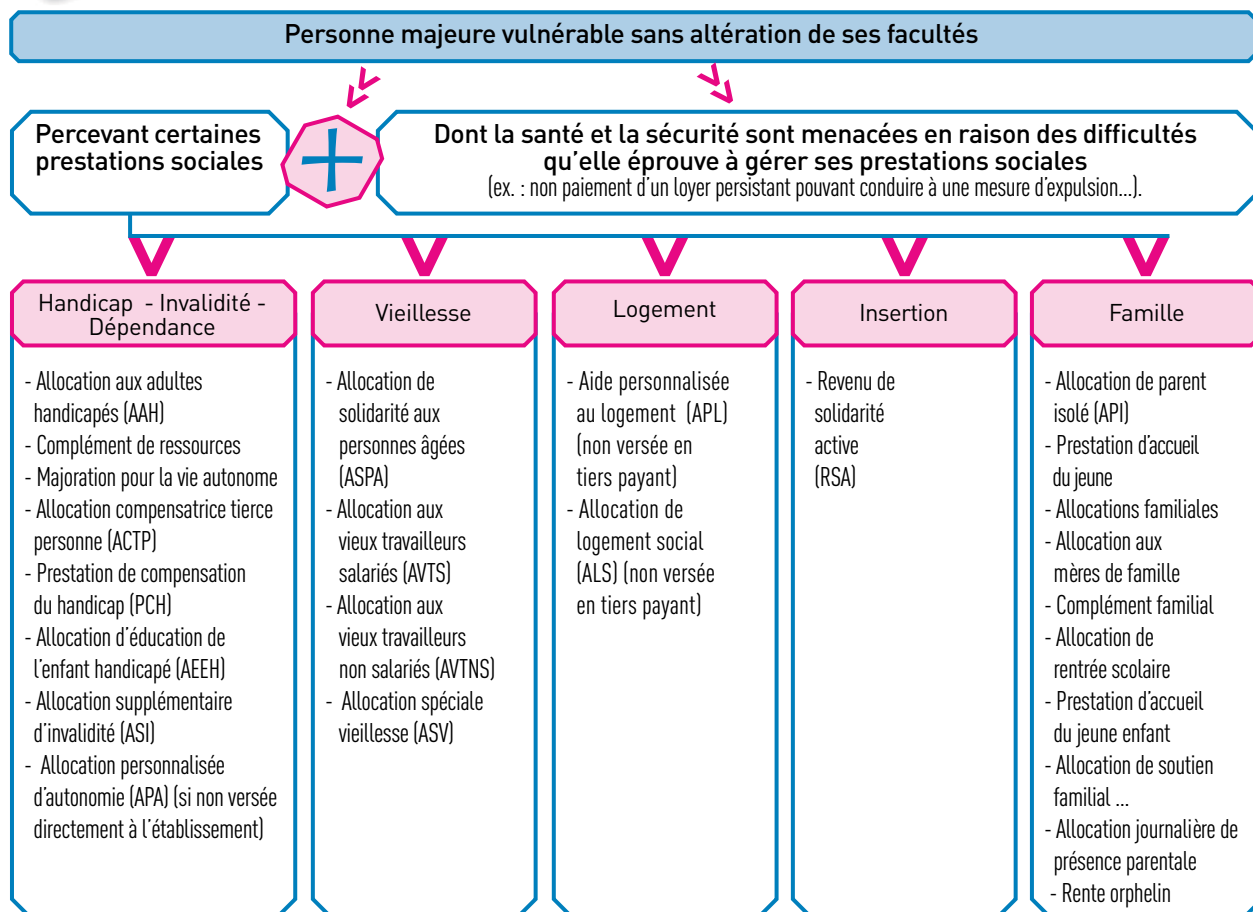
Personne majeure vulnérable sans altération de ses facultés

Percevant certaines prestations sociales

+

Dont la santé et la sécurité sont menacées en raison des difficultés qu'elle éprouve à gérer ses prestations sociales
(ex. : non paiement d'un loyer persistant pouvant conduire à une mesure d'expulsion...).

Handicap - Invalidité - Dépendance

- Allocation aux adultes handicapés (AAH)
- Complément de ressources
- Majoration pour la vie autonome
- Allocation compensatrice tierce personne (ACTP)
- Prestation de compensation du handicap (PCH)
- Allocation d'éducation de l'enfant handicapé (AEEH)
- Allocation supplémentaire d'invalidité (ASI)
- Allocation personnalisée d'autonomie (APA) (si non versée directement à l'établissement)

Vieillesse

- Allocation de solidarité aux personnes âgées (ASPA)
- Allocation aux vieux travailleurs salariés (AVTS)
- Allocation aux vieux travailleurs non salariés (AVTNS)
- Allocation spéciale vieillesse (ASV)

Logement

- Aide personnalisée au logement (APL) (non versée en tiers payant)
- Allocation de logement social (ALS) (non versée en tiers payant)

Insertion

- Revenu de solidarité active (RSA)

Famille

- Allocation de parent isolé (API)
- Prestation d'accueil du jeune
- Allocations familiales
- Allocation aux mères de famille
- Complément familial
- Allocation de rentrée scolaire
- Prestation d'accueil du jeune enfant
- Allocation de soutien familial ...
- Allocation journalière de présence parentale
- Rente orphelin